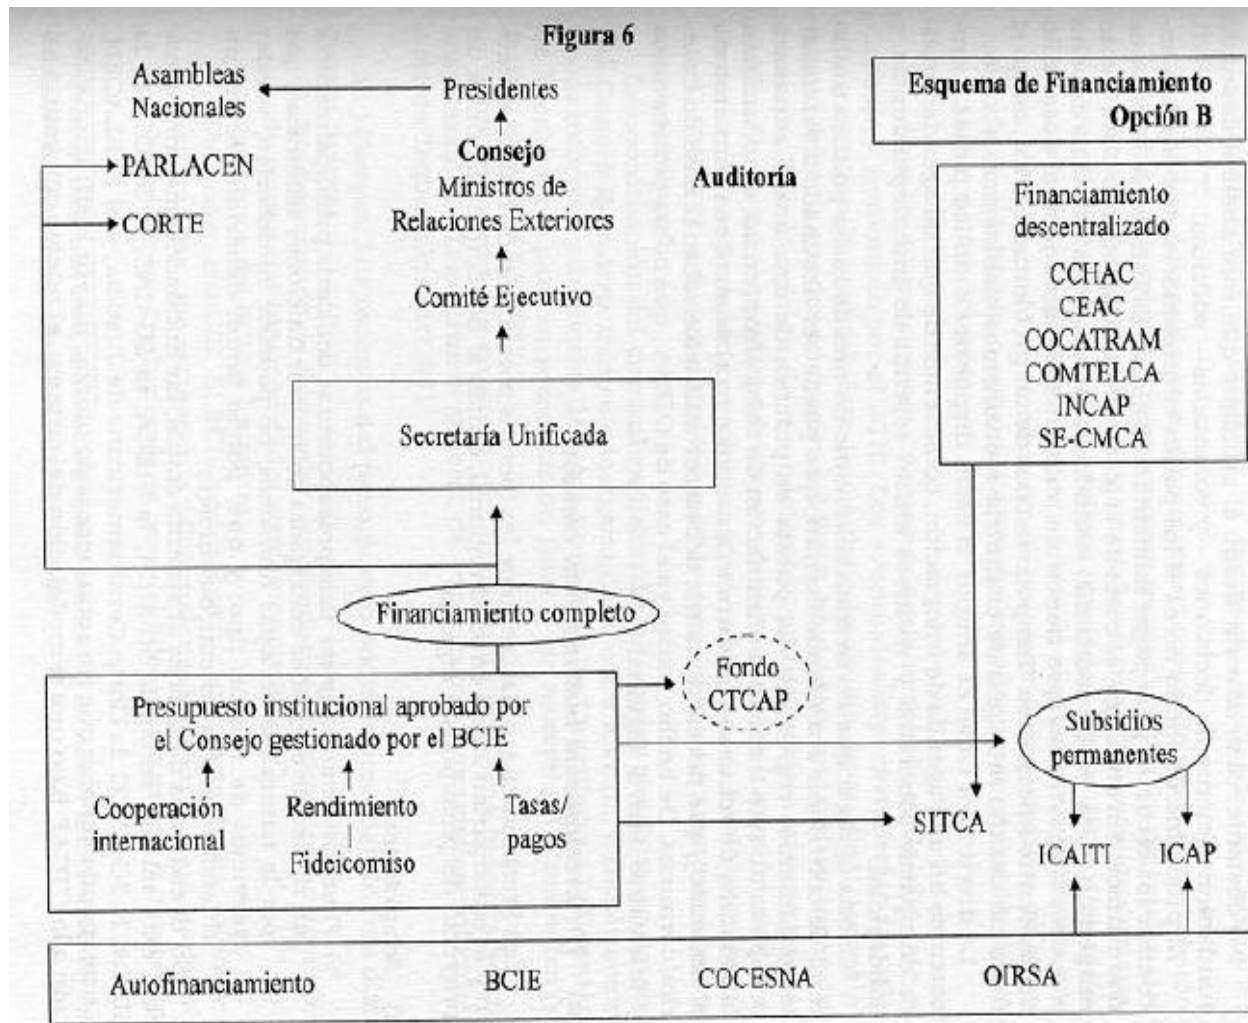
Figura 6

Asambleas Nacionales

Presidentes

Esquema de Financiamiento Opción B

PARLACEN

CORTE

Consejo
Ministros de Relaciones Exteriores

Auditoría

Comité Ejecutivo

Financiamiento descentralizado

CCHAC
CEAC
COCATRAM
COMTELCA
INCAP
SE-CMCA

Secretaría Unificada

Financiamiento completo

Fondo CTCAP

Presupuesto institucional aprobado por el Consejo gestionado por el BCIE

Subsidios permanentes

Cooperación internacional

Rendimiento
Fideicomiso

Tasas/ pagos

SITCA

ICAITI

ICAP

Autofinanciamiento

BCIE

COCESNA

OIRSA